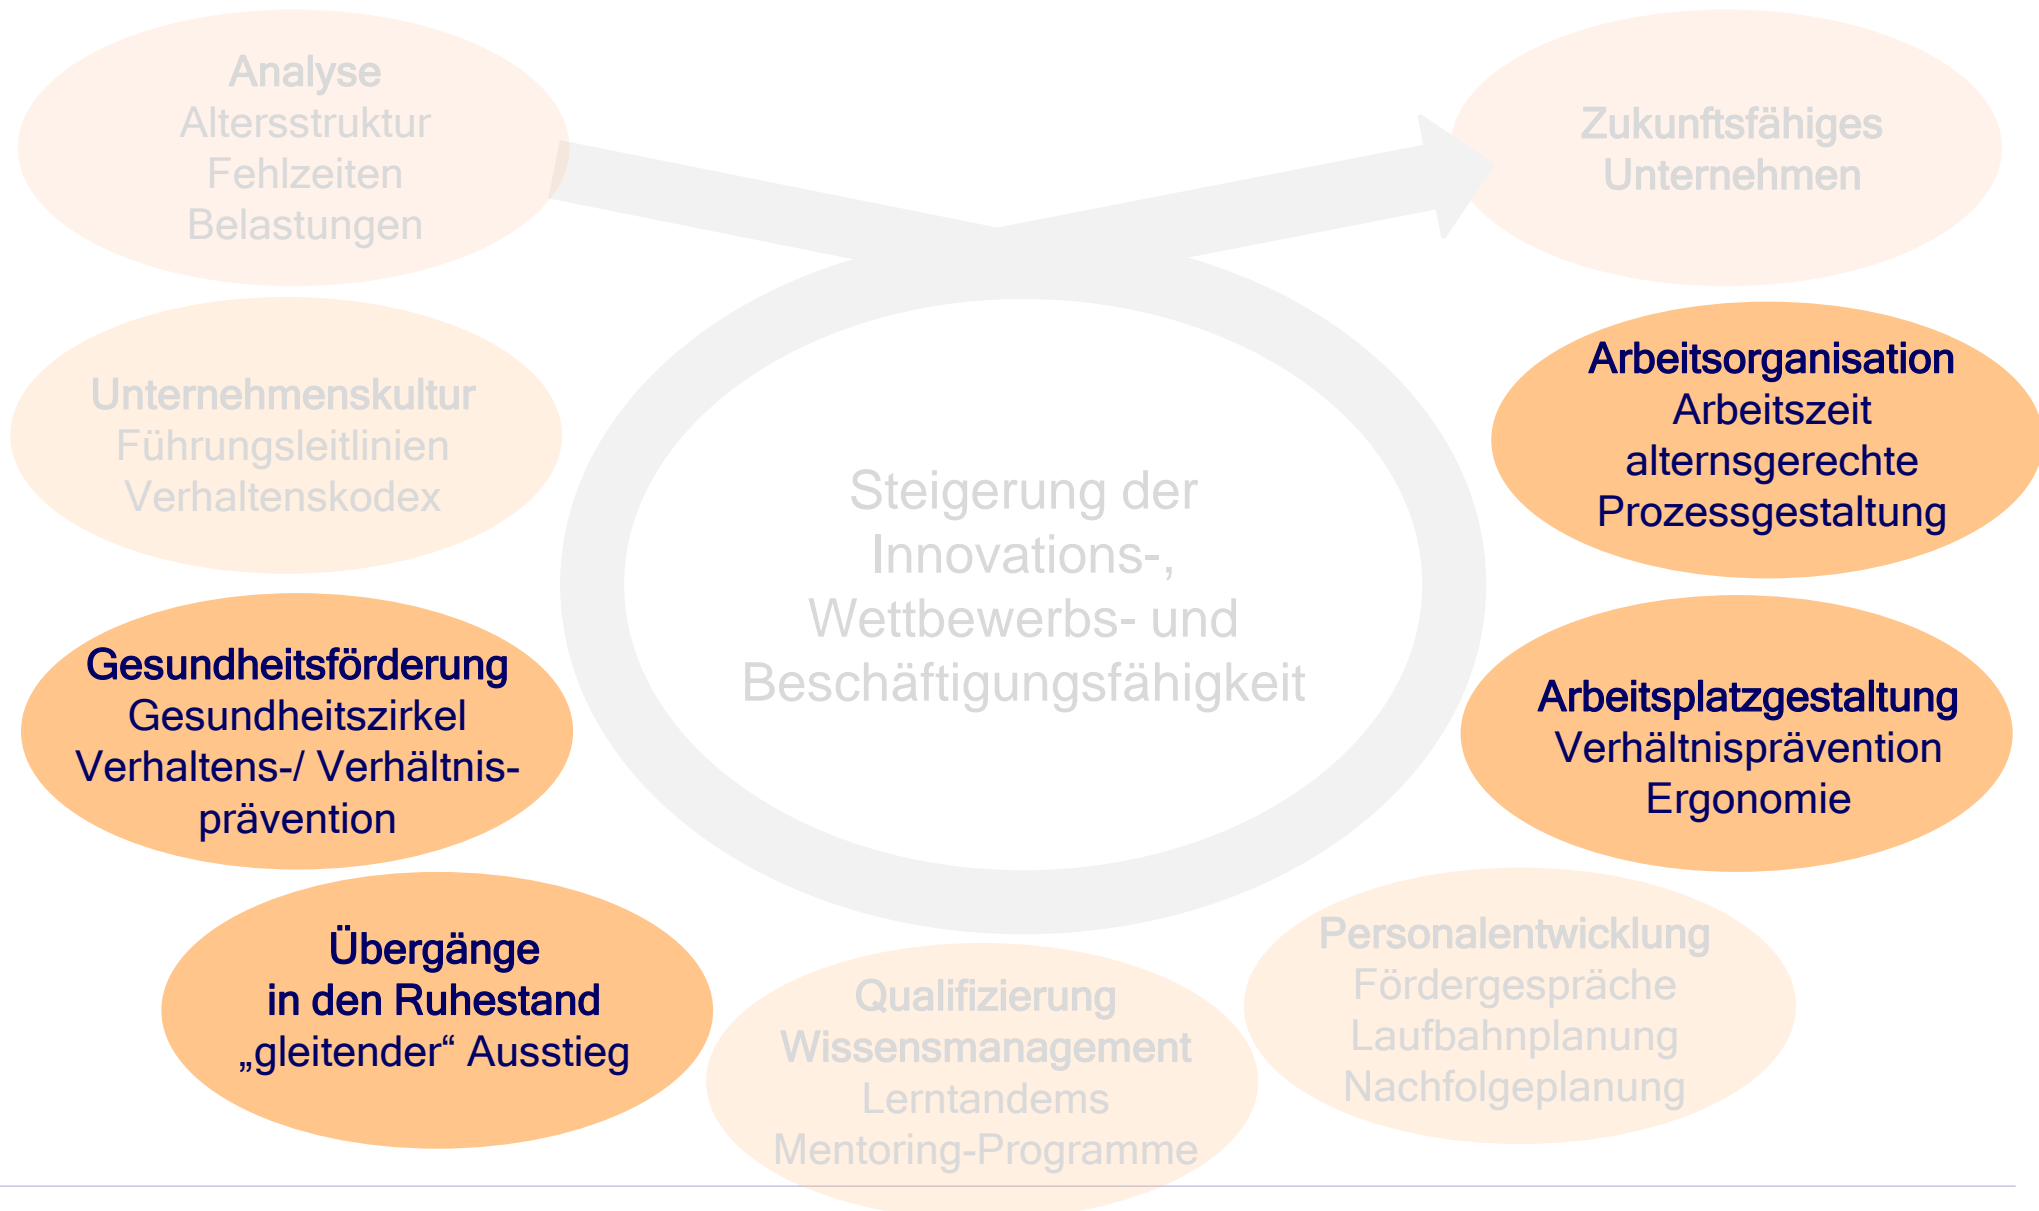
Analyse
Altersstruktur
Fehlzeiten
Belastungen

Zukunftsfähiges
Unternehmen

Unternehmenskultur
Führungsleitlinien
Verhaltenskodex

Arbeitsorganisation
Arbeitszeit
alternsgerechte
Prozessgestaltung

Steigerung der
Innovations-,
Wettbewerbs- und
Beschäftigungsfähigkeit

Gesundheitsförderung
Gesundheitszirkel
Verhaltens-/ Verhältnisprävention

Arbeitsplatzgestaltung
Verhältnisprävention
Ergonomie

Übergänge
in den Ruhestand
„gleitender“ Ausstieg

Qualifizierung
Wissensmanagement
Lerntandems
Mentoring-Programme

Personalentwicklung
Fördergespräche
Laufbahnplanung
Nachfolgeplanung